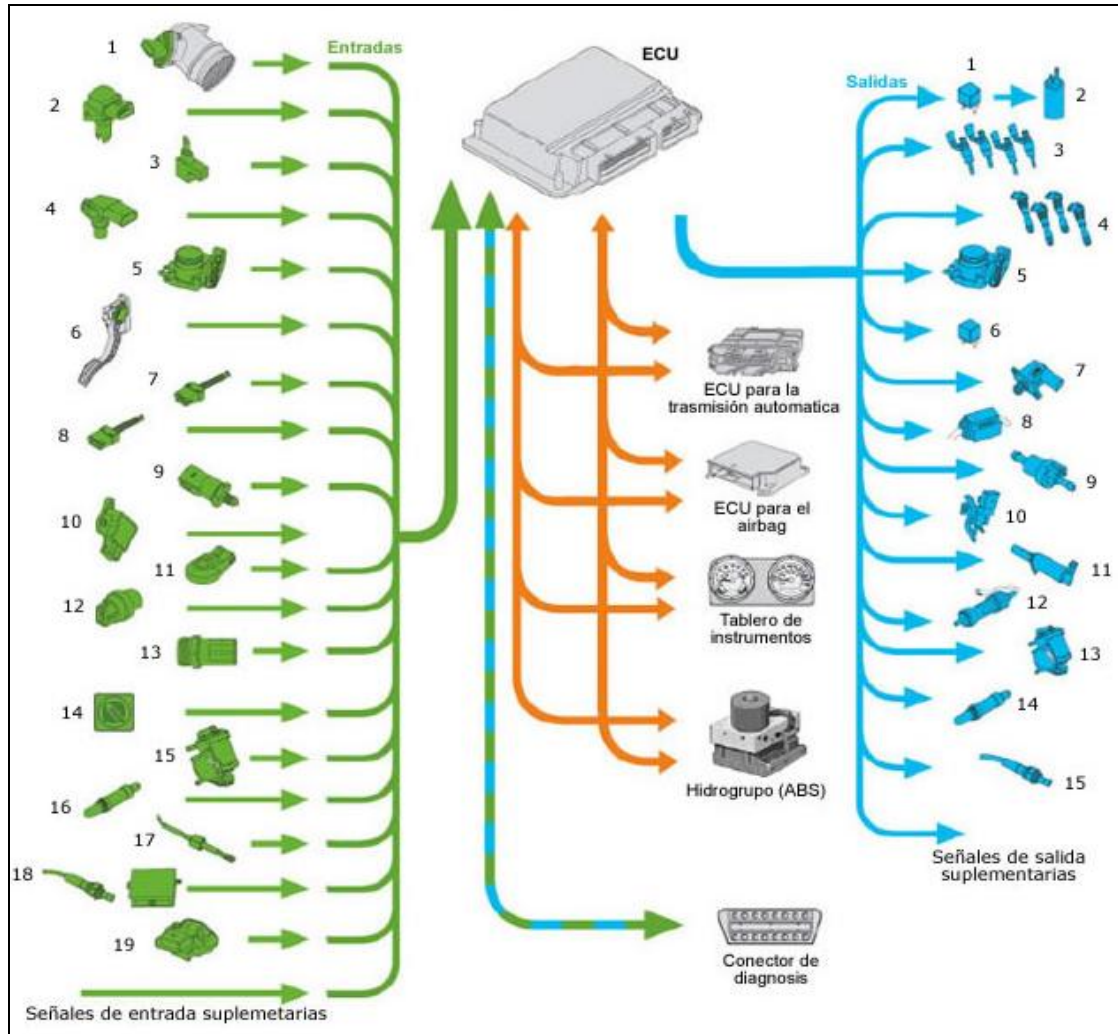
Entradas

1
2
3
4
5
6
7
8
9
10
11
12
13
14
15
16
17
18
19

Señales de entrada suplemetarias

ECU

ECU para la trasmisión automatica

ECU para el airbag

Tablero de instrumentos

Hidrogrupo (ABS)

Conector de diagnosis

Salidas

1
2
3
4
5
6
7
8
9
10
11
12
13
14
15

Señales de salida suplementarias